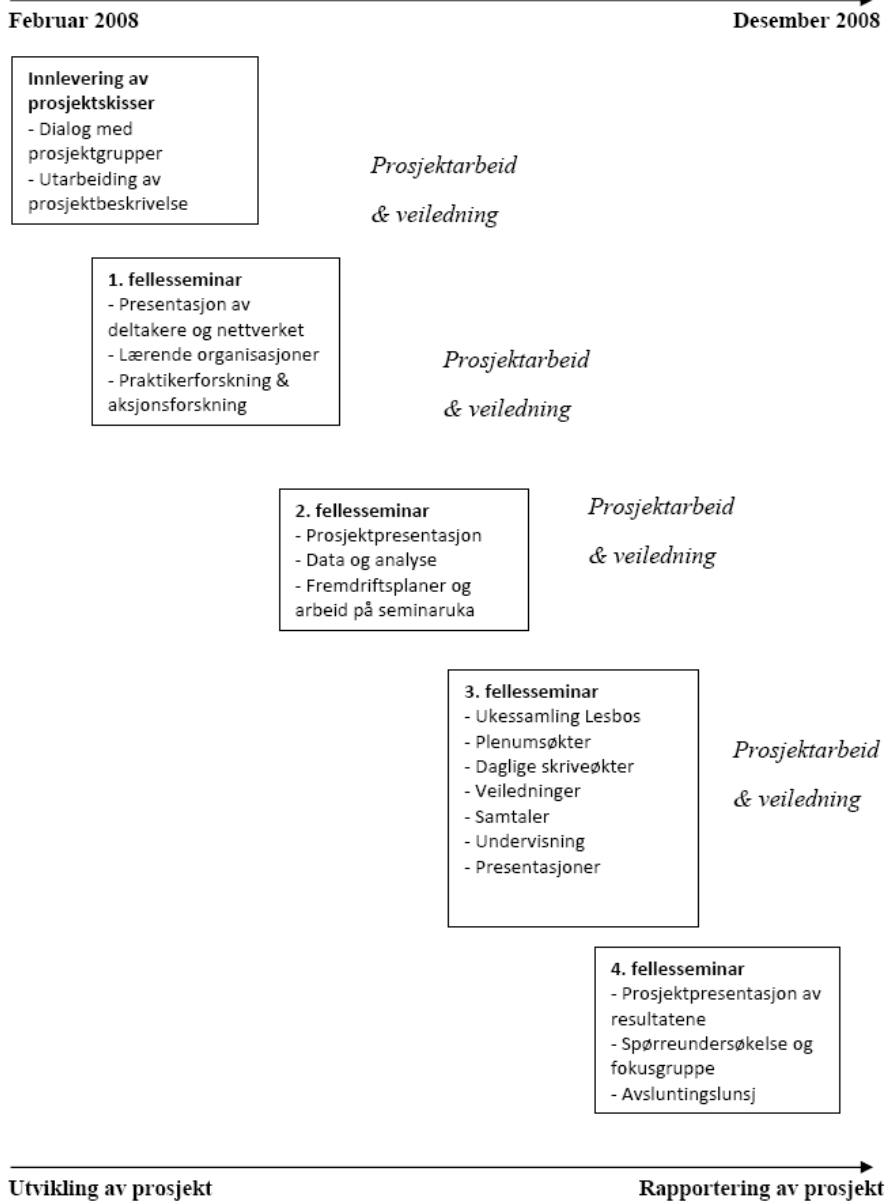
Februar 2008

Desember 2008

Innlevering av prosjektskisser
- Dialog med prosjektgrupper
- Utarbeiding av prosjektbeskrivelse

Prosjektarbeid & veiledning

1. fellesseminar
- Presentasjon av deltakere og nettverket
- Lærende organisasjoner
- Praktikerforskning & aksjonsforskning

Prosjektarbeid & veiledning

2. fellesseminar
- Prosjektpresentasjon
- Data og analyse
- Fremdriftsplaner og arbeid på seminaruka

Prosjektarbeid & veiledning

3. fellesseminar
- Ukessamling Lesbos
- Plenumsøkter
- Daglige skriveøkter
- Veiledninger
- Samtaler
- Undervisning
- Presentasjoner

Prosjektarbeid & veiledning

4. fellesseminar
- Prosjektpresentasjon av resultatene
- Spørreundersøkelse og fokusgruppe
- Avsluntingslunsj

Utvikling av prosjekt

Rapportering av prosjekt